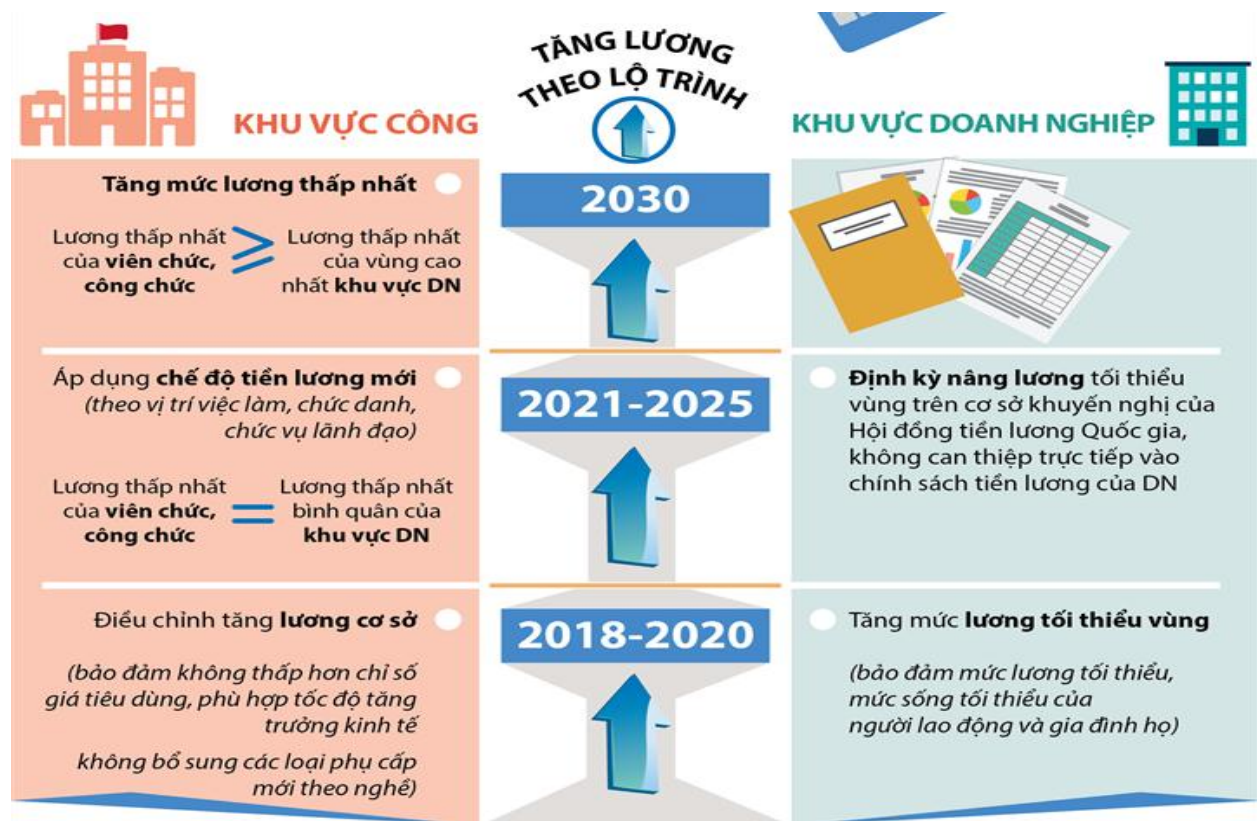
TĂNG LƯƠNG THEO LỘ TRÌNH

KHU VỰC CÔNG

KHU VỰC DOANH NGHIỆP

2030

Tăng mức lương thấp nhất

Lương thấp nhất của viên chức, công chức > Lương thấp nhất của vùng cao nhất khu vực DN

2021-2025

Áp dụng chế độ tiền lương mới (theo vị trí việc làm, chức danh, chức vụ lãnh đạo)

Lương thấp nhất của viên chức, công chức = Lương thấp nhất bình quân của khu vực DN

Định kỳ nâng lương tối thiểu vùng trên cơ sở khuyến nghị của Hội đồng tiền lương Quốc gia, không can thiệp trực tiếp vào chính sách tiền lương của DN

2018-2020

Điều chỉnh tăng lương cơ sở

(bảo đảm không thấp hơn chỉ số giá tiêu dùng, phù hợp tốc độ tăng trưởng kinh tế

không bổ sung các loại phụ cấp mới theo nghề)

Tăng mức lương tối thiểu vùng

(bảo đảm mức lương tối thiểu, mức sống tối thiểu của người lao động và gia đình họ)